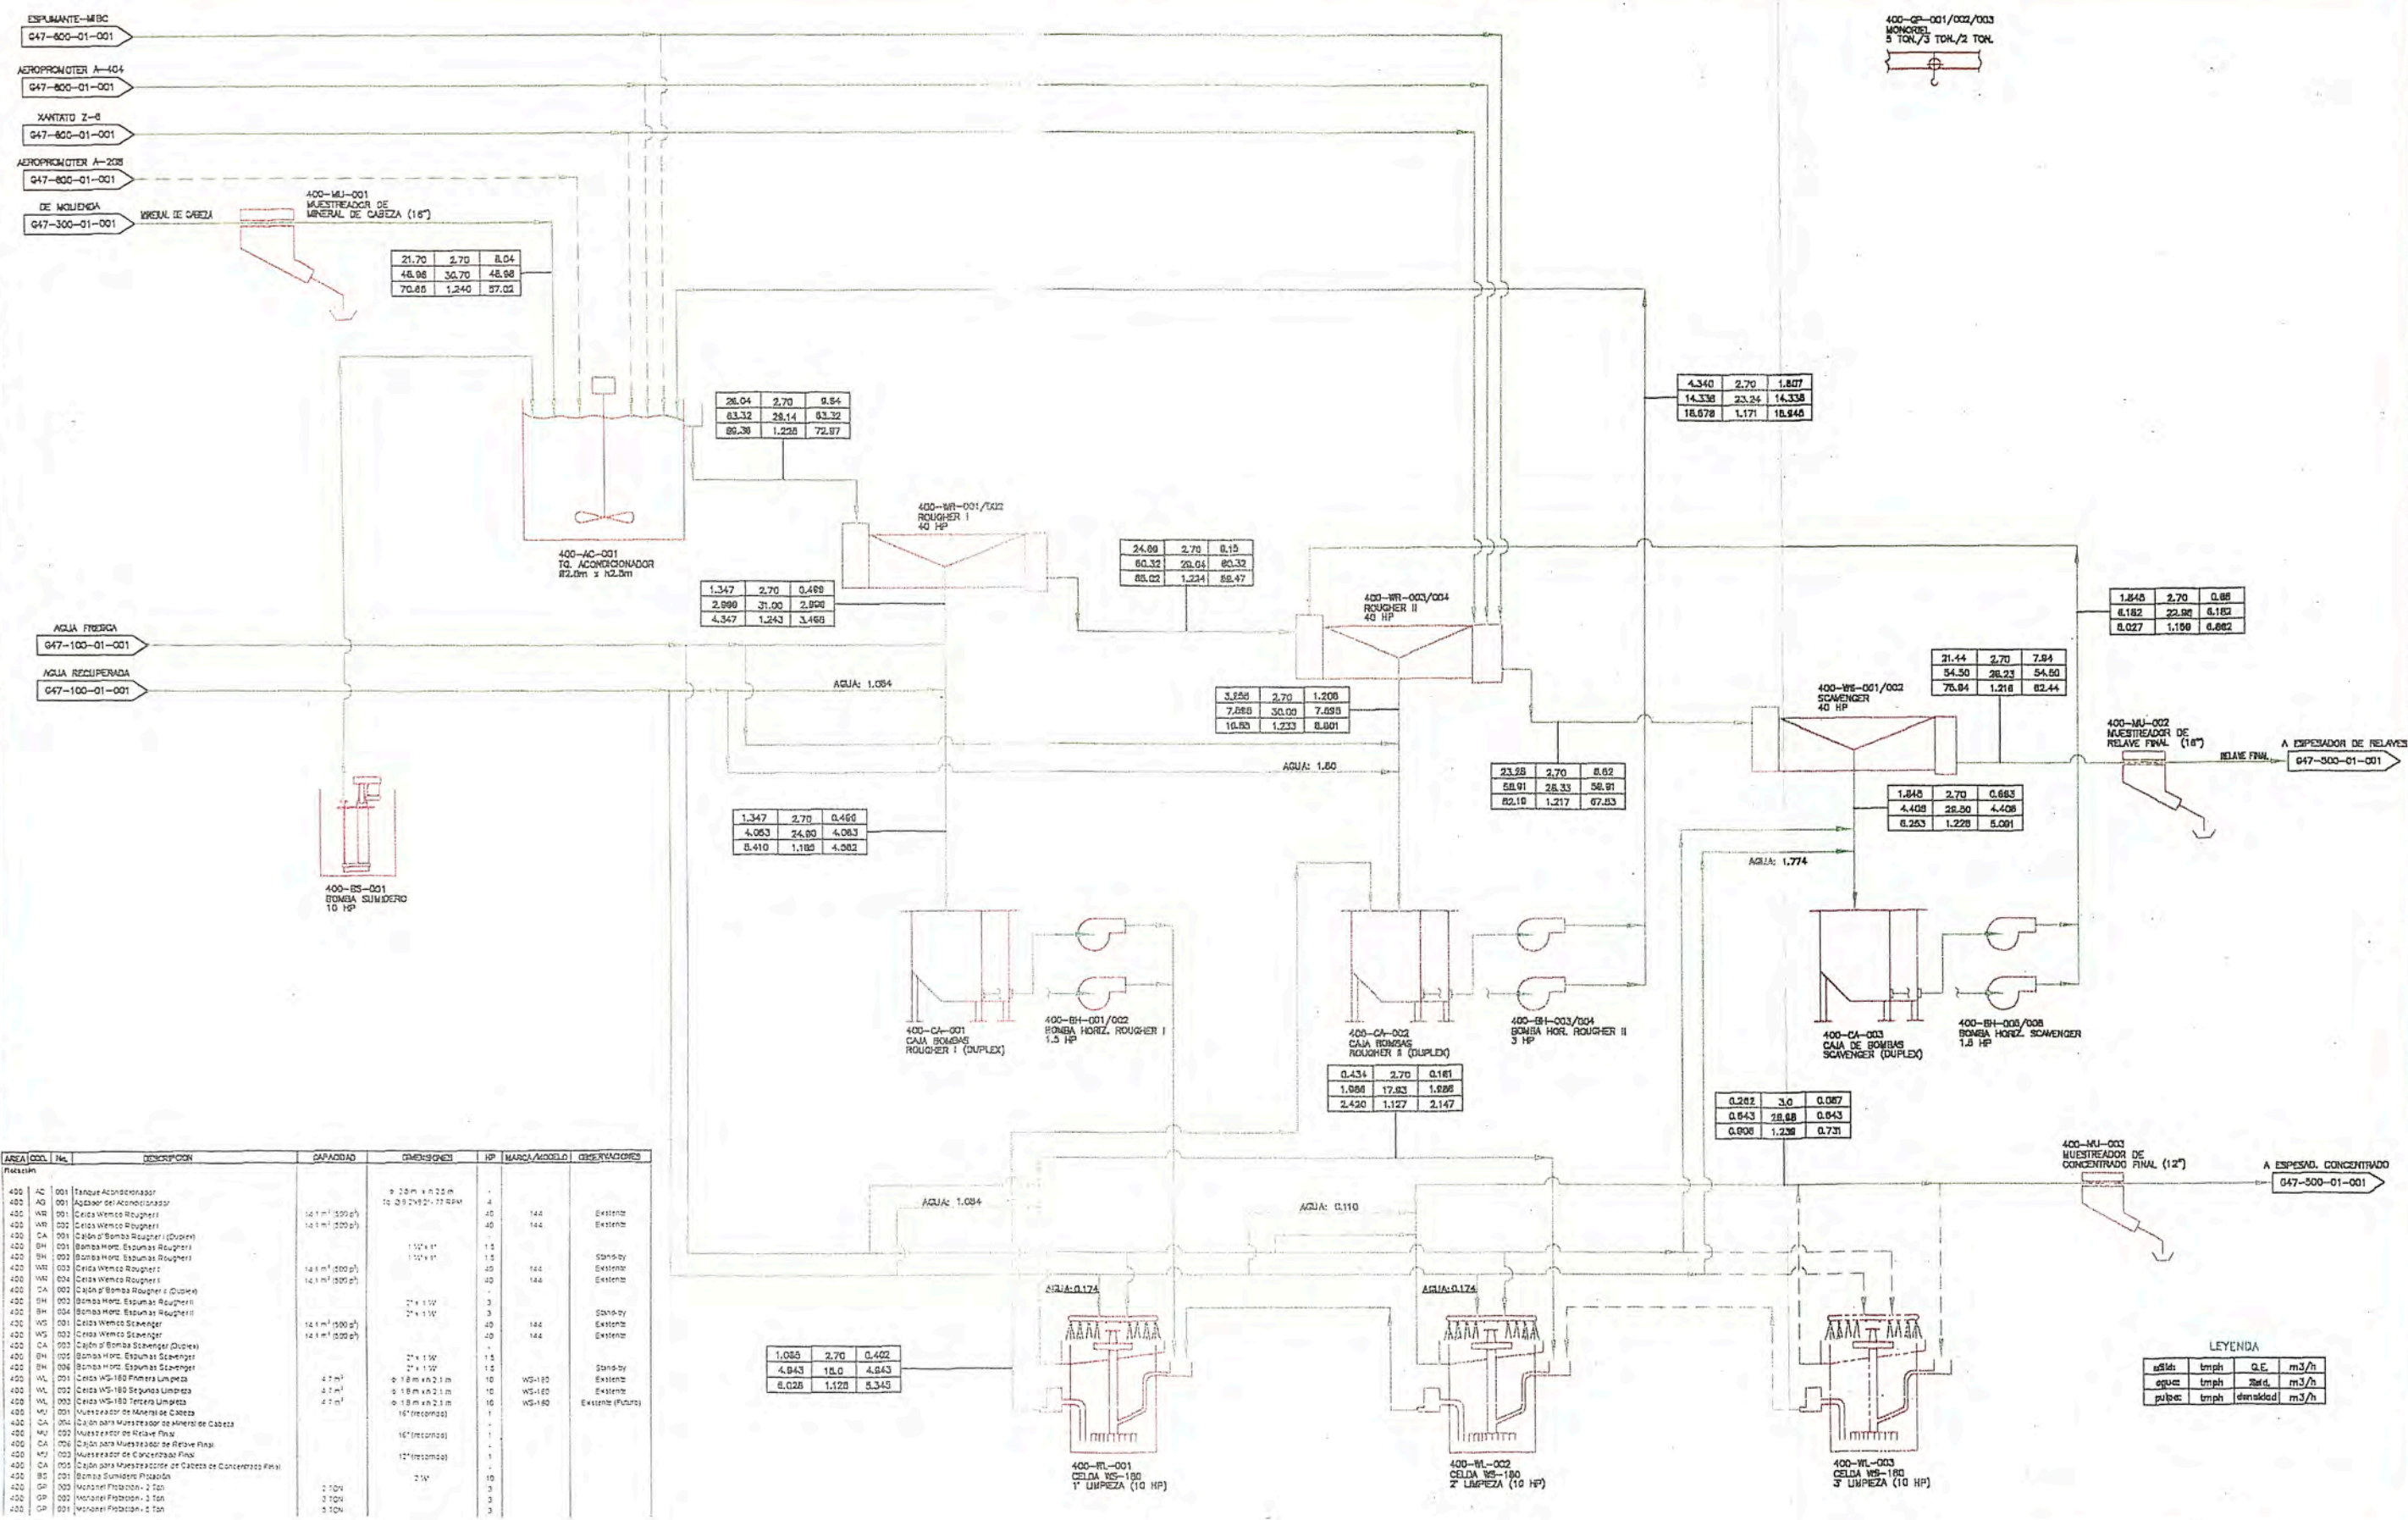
ESPUMANTE-MIBC
G47-600-01-001

AEROPROMOTER A-404
G47-600-01-001

XANTATO Z-6
G47-600-01-001

AEROPROMOTER A-208
G47-600-01-001

DE MOLIENDA
G47-300-01-001

MINERAL DE CABEZA

400-MU-001
MUESTREADOR DE
MINERAL DE CABEZA (18")

400-GP-001/002/003
MONORIEL
5 TON./3 TON./2 TON.

| 21.70 | 2.70 | 8.04 |
|---|---|---|
| 48.98 | 30.70 | 48.98 |
| 70.68 | 1.240 | 57.02 |

| 26.04 | 2.70 | 9.64 |
|---|---|---|
| 63.32 | 29.14 | 63.32 |
| 89.36 | 1.228 | 72.97 |

400-AC-001
TQ. ACONDICIONADOR
Ø2.0m x h2.0m

400-WR-001/002
ROUGHER I
40 HP

| 1.347 | 2.70 | 0.499 |
|---|---|---|
| 2.999 | 31.00 | 2.999 |
| 4.347 | 1.243 | 3.498 |

| 24.69 | 2.70 | 9.15 |
|---|---|---|
| 60.32 | 29.04 | 60.32 |
| 85.02 | 1.234 | 69.47 |

400-WR-003/004
ROUGHER II
40 HP

| 4.340 | 2.70 | 1.607 |
|---|---|---|
| 14.338 | 23.24 | 14.338 |
| 18.678 | 1.171 | 15.945 |

| 1.848 | 2.70 | 0.68 |
|---|---|---|
| 6.182 | 22.99 | 6.182 |
| 8.027 | 1.169 | 6.862 |

| 21.44 | 2.70 | 7.94 |
|---|---|---|
| 54.50 | 28.23 | 54.50 |
| 76.64 | 1.216 | 62.44 |

400-WS-001/002
SCAVENGER
40 HP

AGUA FRESCA
G47-100-01-001

AGUA RECUPERADA
G47-100-01-001

AGUA: 1.084

| 3.258 | 2.70 | 1.206 |
|---|---|---|
| 7.598 | 30.00 | 7.598 |
| 10.85 | 1.233 | 8.801 |

AGUA: 1.80

| 23.28 | 2.70 | 8.62 |
|---|---|---|
| 58.91 | 28.33 | 58.91 |
| 82.19 | 1.217 | 67.53 |

400-MU-002
MUESTREADOR DE
RELAVE FINAL (18")

RELAVE FINAL

A ESPESADOR DE RELAVES
G47-500-01-001

| 1.848 | 2.70 | 0.683 |
|---|---|---|
| 4.408 | 29.50 | 4.408 |
| 6.253 | 1.228 | 5.091 |

| 1.347 | 2.70 | 0.499 |
|---|---|---|
| 4.063 | 24.90 | 4.063 |
| 5.410 | 1.185 | 4.562 |

AGUA: 1.774

400-BS-001
BOMBA SUMIDERO
10 HP

400-CA-001
CAJA BOMBAS
ROUGHER I (DUPLEX)

400-BH-001/002
BOMBA HORIZ. ROUGHER I
1.5 HP

400-CA-002
CAJA BOMBAS
ROUGHER II (DUPLEX)

400-BH-003/004
BOMBA HOR. ROUGHER II
3 HP

400-CA-003
CAJA DE BOMBAS
SCAVENGER (DUPLEX)

400-BH-005/006
BOMBA HORIZ. SCAVENGER
1.5 HP

| 0.434 | 2.70 | 0.161 |
|---|---|---|
| 1.986 | 17.93 | 1.986 |
| 2.420 | 1.127 | 2.147 |

| 0.262 | 3.0 | 0.087 |
|---|---|---|
| 0.643 | 28.98 | 0.643 |
| 0.906 | 1.239 | 0.731 |

400-MU-003
MUESTREADOR DE
CONCENTRADO FINAL (12")

A ESPESAD. CONCENTRADO
G47-500-01-001

AGUA: 1.084

AGUA: 0.110

AGUA: 0.174

AGUA: 0.174

| 1.085 | 2.70 | 0.402 |
|---|---|---|
| 4.943 | 18.0 | 4.943 |
| 6.028 | 1.128 | 5.345 |

400-WL-001
CELDA WS-180
1° LIMPIEZA (10 HP)

400-WL-002
CELDA WS-180
2° LIMPIEZA (10 HP)

400-WL-003
CELDA WS-180
3° LIMPIEZA (10 HP)

LEYENDA

| sólido | tmph | G.E. | m3/h |
|---|---|---|---|
| agua | tmph | %sól. | m3/h |
| pulpa | tmph | densidad | m3/h |

| AREA | COD. | No. | DESCRIPCION | CAPACIDAD | DIMENSIONES | HP | MARCA/MODELO | OBSERVACIONES |
|---|---|---|---|---|---|---|---|---|
| Flotación | | | | | | | | |
| 400 | AC | 001 | Tanque Acondicionador | | ø 2.0 m x h 2.0 m | - | | |
| 400 | AG | 001 | Agitador del Acondicionador | | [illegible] | 4 | | |
| 400 | WR | 001 | Celda Wemco Rougher I | 14.1 m³ (500 p³) | | 40 | 144 | Existente |
| 400 | WR | 002 | Celda Wemco Rougher I | 14.1 m³ (500 p³) | | 40 | 144 | Existente |
| 400 | CA | 001 | Cajón p/Bomba Rougher I (Duplex) | | | - | | |
| 400 | BH | 001 | Bomba Horiz. Espumas Rougher I | | 1 ½" x 1" | 1.5 | | |
| 400 | BH | 002 | Bomba Horiz. Espumas Rougher I | | 1 ½" x 1" | 1.5 | | Stand-by |
| 400 | WR | 003 | Celda Wemco Rougher II | 14.1 m³ (500 p³) | | 40 | 144 | Existente |
| 400 | WR | 004 | Celda Wemco Rougher II | 14.1 m³ (500 p³) | | 40 | 144 | Existente |
| 400 | CA | 002 | Cajón p/Bomba Rougher II (Duplex) | | | - | | |
| 400 | BH | 003 | Bomba Horiz. Espumas Rougher II | | 2" x 1 ½" | 3 | | |
| 400 | BH | 004 | Bomba Horiz. Espumas Rougher II | | 2" x 1 ½" | 3 | | Stand-by |
| 400 | WS | 001 | Celda Wemco Scavenger | 14.1 m³ (500 p³) | | 40 | 144 | Existente |
| 400 | WS | 002 | Celda Wemco Scavenger | 14.1 m³ (500 p³) | | 40 | 144 | Existente |
| 400 | CA | 003 | Cajón p/ Bomba Scavenger (Duplex) | | | - | | |
| 400 | BH | 005 | Bomba Horiz. Espumas Scavenger | | 2" x 1 ½" | 1.5 | | |
| 400 | BH | 006 | Bomba Horiz. Espumas Scavenger | | 2" x 1 ½" | 1.5 | | Stand-by |
| 400 | WL | 001 | Celda WS-180 Primera Limpieza | 4.7 m³ | ø 1.8 m x h 2.1 m | 10 | WS-180 | Existente |
| 400 | WL | 002 | Celda WS-180 Segunda Limpieza | 4.7 m³ | ø 1.8 m x h 2.1 m | 10 | WS-180 | Existente |
| 400 | WL | 003 | Celda WS-180 Tercera Limpieza | 4.7 m³ | ø 1.8 m x h 2.1 m | 10 | WS-180 | Existente (Futuro) |
| 400 | MU | 001 | Muestreador de Mineral de Cabeza | | 18" (recorrido) | - | | |
| 400 | CA | 004 | Cajón para Muestreador de Mineral de Cabeza | | | - | | |
| 400 | MU | 002 | Muestreador de Relave Final | | 18" (recorrido) | - | | |
| 400 | CA | 005 | Cajón para Muestreador de Relave Final | | | - | | |
| 400 | MU | 003 | Muestreador de Concentrado Final | | 12" (recorrido) | - | | |
| 400 | CA | 006 | Cajón para Muestreador de Cabeza de Concentrado Final | | | - | | |
| 400 | BS | 001 | Bomba Sumidero Flotación | | 2 ½" | 10 | | |
| 400 | GP | 003 | Monoriel Flotación - 2 Ton | 2 TON | | 3 | | |
| 400 | GP | 002 | Monoriel Flotación - 3 Ton | 3 TON | | 3 | | |
| 400 | GP | 001 | Monoriel Flotación - 5 Ton | 5 TON | | 3 | | |